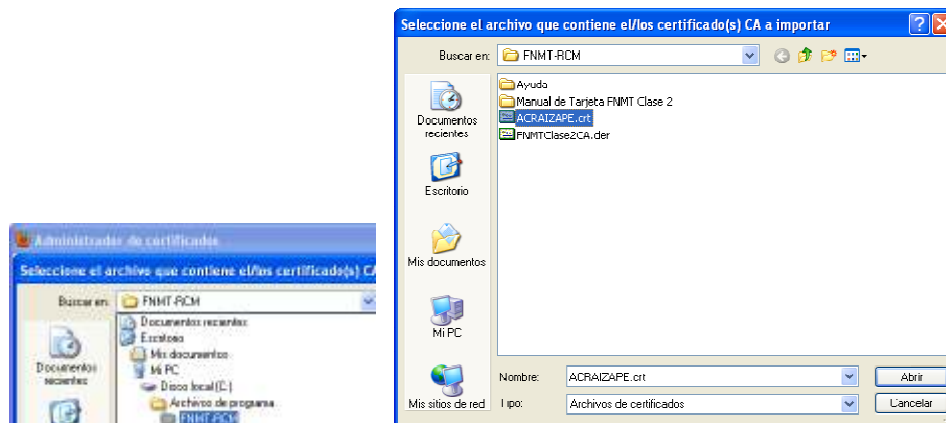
Administrador de certificados

Seleccione el archivo que contiene el/los certificado(s) CA

Buscar en: FNMT-RCM

Documentos recientes
Escritorio
Mis documentos
Mi PC
Disco local (C:)
Archivos de programa
FNMT-RCM

Documentos recientes

Seleccione el archivo que contiene el/los certificado(s) CA a importar

Buscar en: FNMT-RCM

Ayuda
Manual de Tarjeta FNMT Clase 2
ACRAIZAPE.crt
FNMTClase2CA.der

Documentos recientes
Escritorio
Mis documentos
Mi PC
Mis sitios de red

Nombre: ACRAIZAPE.crt
Tipo: Archivos de certificados

Abrir
Cancelar